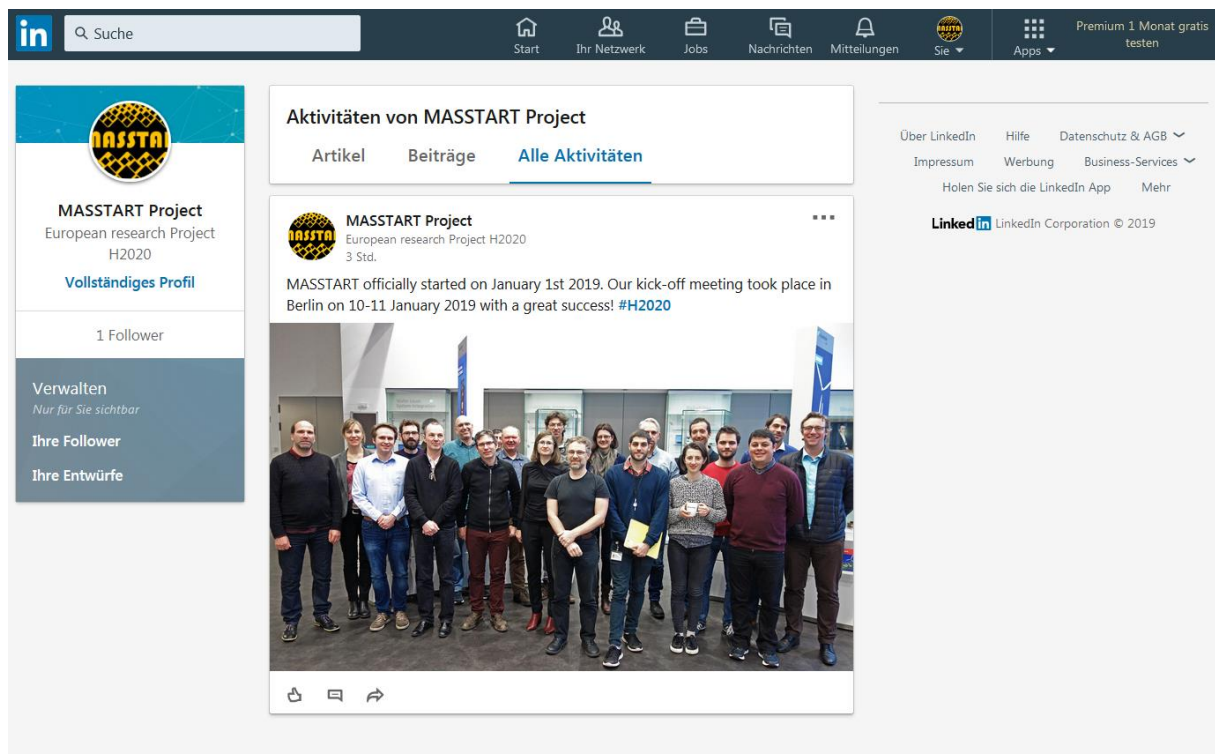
in Suche

Start Ihr Netzwerk Jobs Nachrichten Mitteilungen Sie Apps Premium 1 Monat gratis testen

MASSTART Project
European research Project H2020
Vollständiges Profil

1 Follower

Verwalten
Nur für Sie sichtbar
Ihre Follower
Ihre Entwürfe

Aktivitäten von MASSTART Project
Artikel Beiträge Alle Aktivitäten

MASSTART Project
European research Project H2020
3 Std.

MASSTART officially started on January 1st 2019. Our kick-off meeting took place in Berlin on 10-11 January 2019 with a great success! #H2020

Über LinkedIn Hilfe Datenschutz & AGB
Impressum Werbung Business-Services
Holen Sie sich die LinkedIn App Mehr

LinkedIn LinkedIn Corporation © 2019